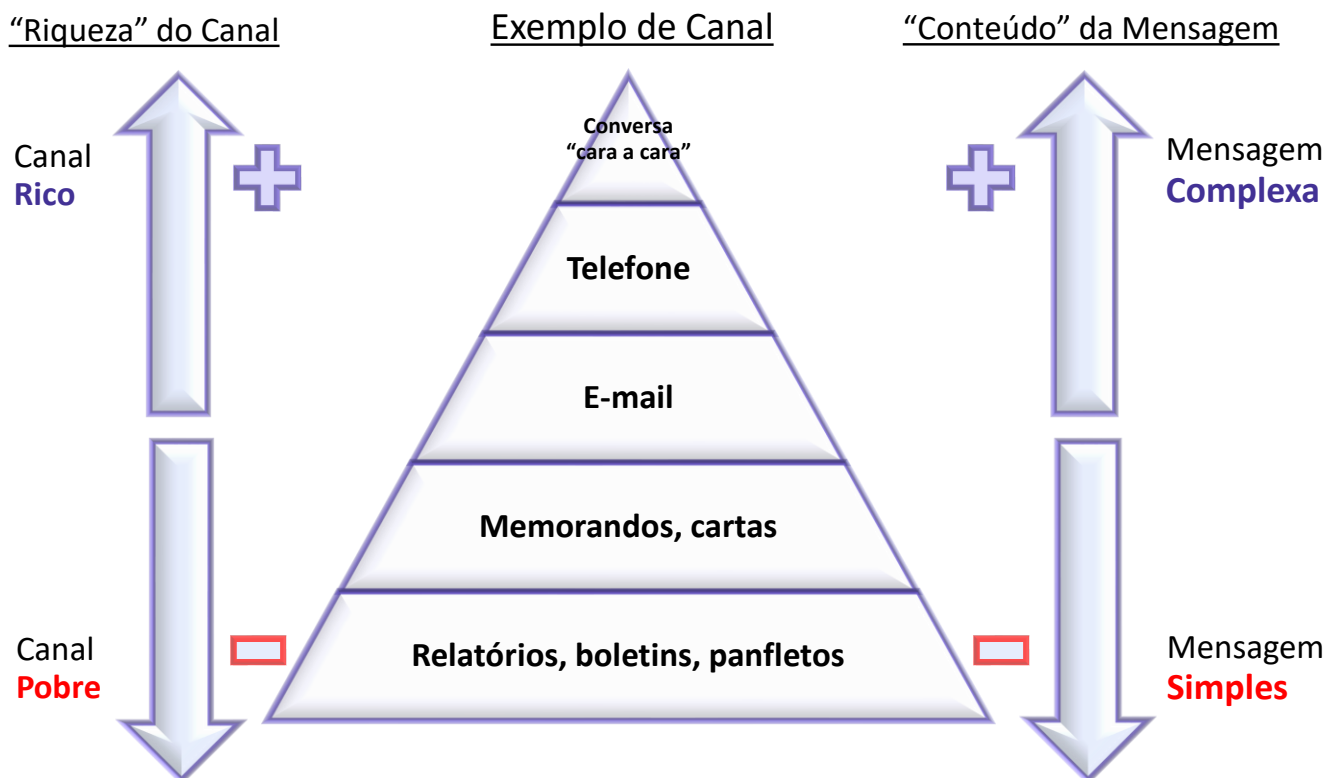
“Riqueza” do Canal

Exemplo de Canal

“Conteúdo” da Mensagem

Canal
Rico

Conversa
“cara a cara”

Mensagem
Complexa

Telefone

E-mail

Memorandos, cartas

Canal
Pobre

Relatórios, boletins, panfletos

Mensagem
Simples